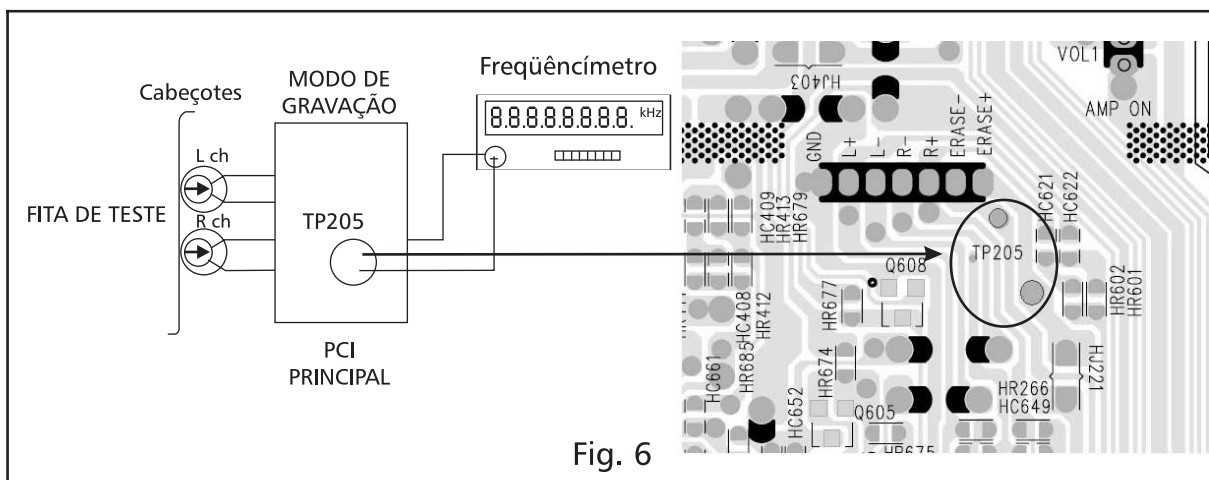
Cabeçotes

MODO DE GRAVAÇÃO

Freqüêncímetro

8.8.8.8.8.8.8.8. kHz

L ch

R ch

FITA DE TESTE

TP205

PCI PRINCIPAL

HJ403

VOL1

AMP ON

GND

L+

L-

R-

R+

ERASE-

ERASE+

HC409

HR413

HR679

HC621

HC622

TP205

Q608

HR602

HR601

HC408

HR412

HR677

HC661

HR685

HR674

HC652

Q605

HR266

HC649

HJ221

HR675

Fig. 6